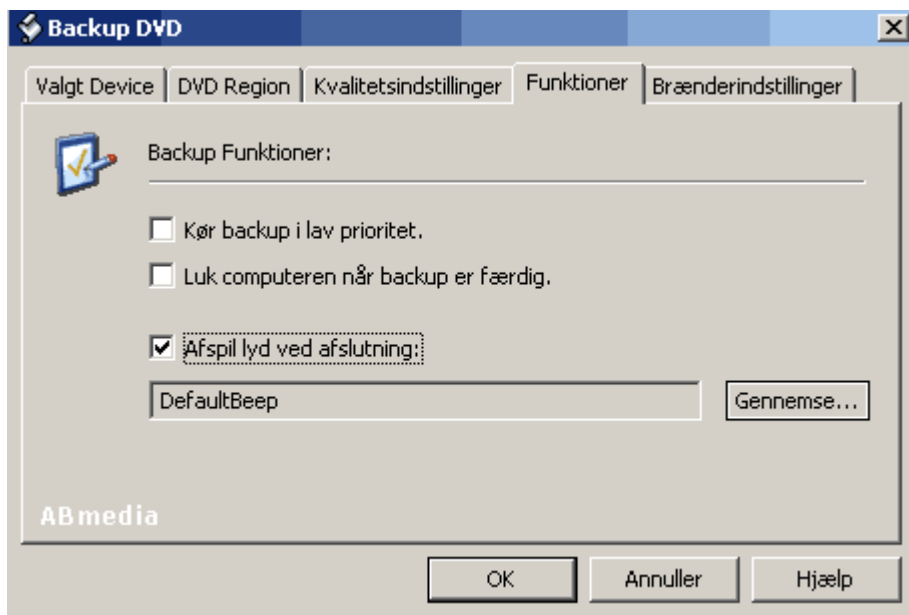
Backup DVD

Valgt Device | DVD Region | Kvalitetsindstillinger | Funktioner | Brænderindstillinger

Backup Funktioner:

Kør backup i lav prioritet.

Luk computeren når backup er færdig.

Afspil lyd ved afslutning:

DefaultBeep

Gennemse...

ABmedia

OK

Annuller

Hjælp